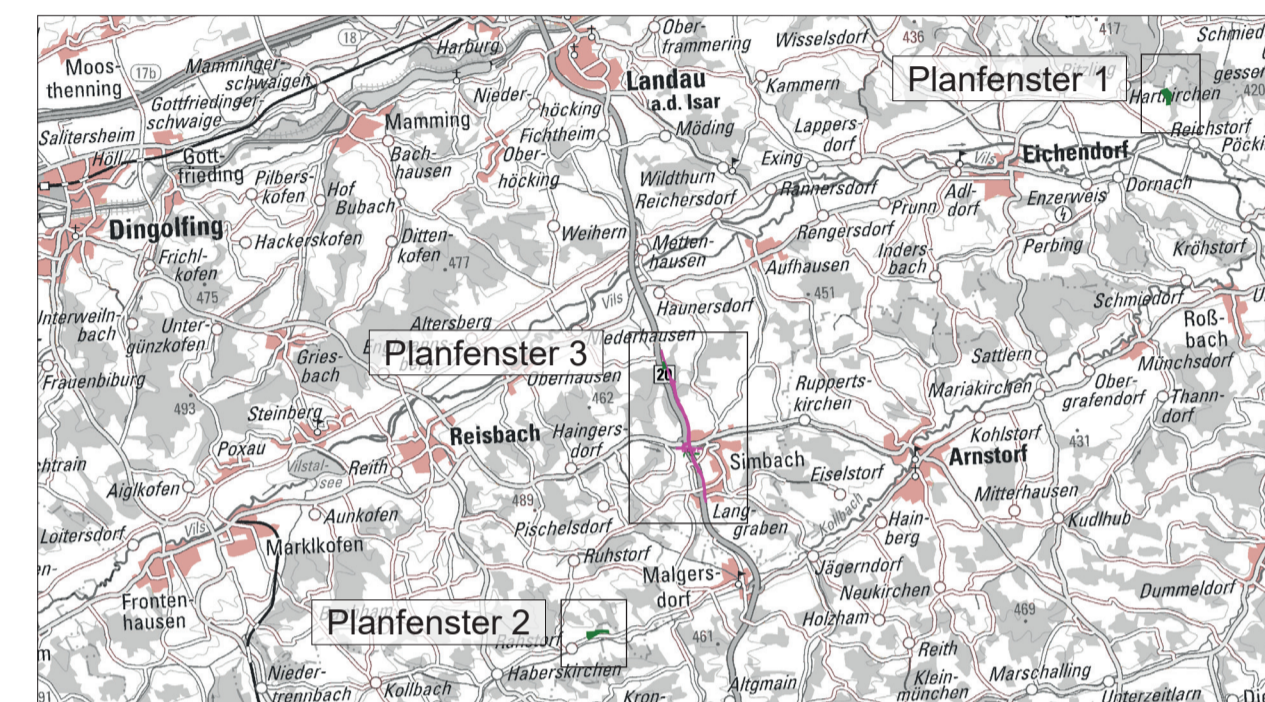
Planfenster 1

Planfenster 3

Planfenster 2

Moosthenning
Mamminger-schwaigen
Gottfriedinger-schwaige
Harburg
18
17b
Salitersheim
Höll
Gottfrieding
Mamming
Niederhöcking
Oberframmering
Landau a.d. Isar
Wisselsdorf
436
417
Schmied
gesser
420
Hartkirchen
Pitzling
Kammern
Fichtheim
Möding
Lappersdorf
Reichstorf
Pöcki
Bachhausen
Oberhöcking
Exing
Vils
Eichendorf
Pilsberskofen
Hof
Bubach
Wildthurn
Reichersdorf
Rannersdorf
Prunn
Adldorf
Enzerweis
Dornach
Dingolfing
Frichlkofen
Hackerskofen
Dittenkofen
477
Weihern
Mettenhausen
Rengersdorf
Aufhausen
Indersbach
Perbing
Kröhstorf
475
Vils
Haunersdorf
451
Schmiedorf
Interweilnbach
Untergünzkofen
Griesbach
Altersberg
Niederhausen
Roßbach
Münchsdorf
Sattlern
Frauenbiburg
20
Oberhausen
Ruppertskirchen
Mariakirchen
Obergrafendorf
Thanndorf
493
Steinberg
462
Reisbach
Haingersdorf
Kohlstorf
431
Poxau
Simbach
Eiselstorf
Arnstorf
chtrain
Vilstalsee
Reith
Aiglkofen
489
Langgraben
Mitterhausen
Aunkofen
Pischelsdorf
Hainberg
Kollbach
Kudlhub
Loitersdorf
Vils
Marklkofen
Ruhstorf
Jägerndorf
Malgersdorf
Neukirchen
Dummeldorf
Frontenhausen
Rahstorf
461
Holzham
469
m
Haberskirchen
Reith
Niedertrennbach
Kollbach
Kron-
Altgmain
Kleinmünchen
Marschalling
Unterzeitlarn
91
Di